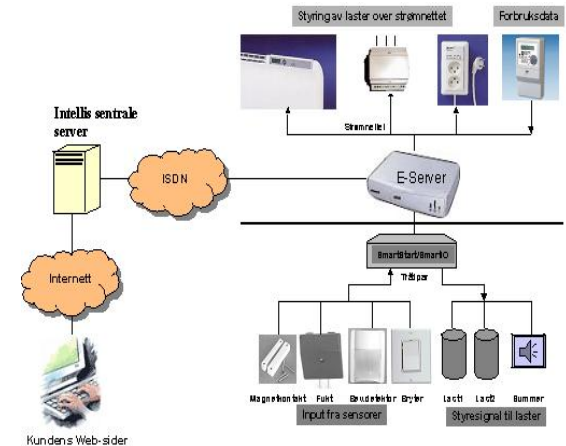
Styring av laster over strømnettet

Forbruksdata

Intellis sentrale server

Strømnettet

ISDN

E-Server

SmartStart/SmartIO

Tråpar

Internett

Magnetkontakt

Fukt

Bevedetektor

Bryter

Last1

Last2

Summer

Input fra sensorer

Styresignal til laster

Kundens Web-sider